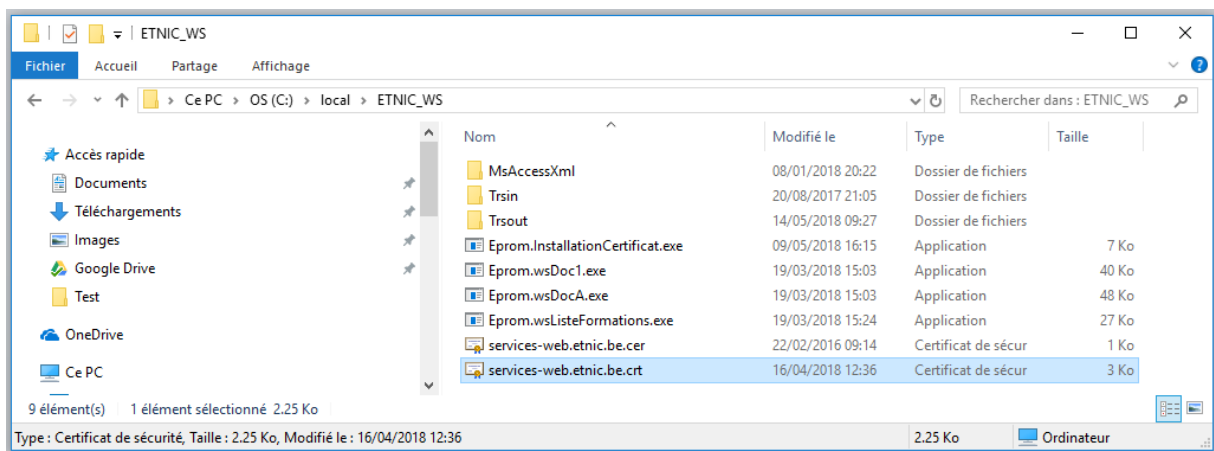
ETNIC_WS

Fichier Accueil Partage Affichage

Ce PC > OS (C:) > local > ETNIC_WS

Rechercher dans : ETNIC_WS

Accès rapide
Documents
Téléchargements
Images
Google Drive
Test
OneDrive
Ce PC

| Nom | Modifié le | Type | Taille |
|---|---|---|---|
| MsAccessXml | 08/01/2018 20:22 | Dossier de fichiers | |
| Trsin | 20/08/2017 21:05 | Dossier de fichiers | |
| Trsout | 14/05/2018 09:27 | Dossier de fichiers | |
| Eprom.InstallationCertificat.exe | 09/05/2018 16:15 | Application | 7 Ko |
| Eprom.wsDoc1.exe | 19/03/2018 15:03 | Application | 40 Ko |
| Eprom.wsDocA.exe | 19/03/2018 15:03 | Application | 48 Ko |
| Eprom.wsListeFormations.exe | 19/03/2018 15:24 | Application | 27 Ko |
| services-web.etnic.be.cer | 22/02/2016 09:14 | Certificat de sécur | 1 Ko |
| services-web.etnic.be.crt | 16/04/2018 12:36 | Certificat de sécur | 3 Ko |

9 élément(s) 1 élément sélectionné 2.25 Ko

Type : Certificat de sécurité, Taille : 2.25 Ko, Modifié le : 16/04/2018 12:36 2.25 Ko Ordinateur